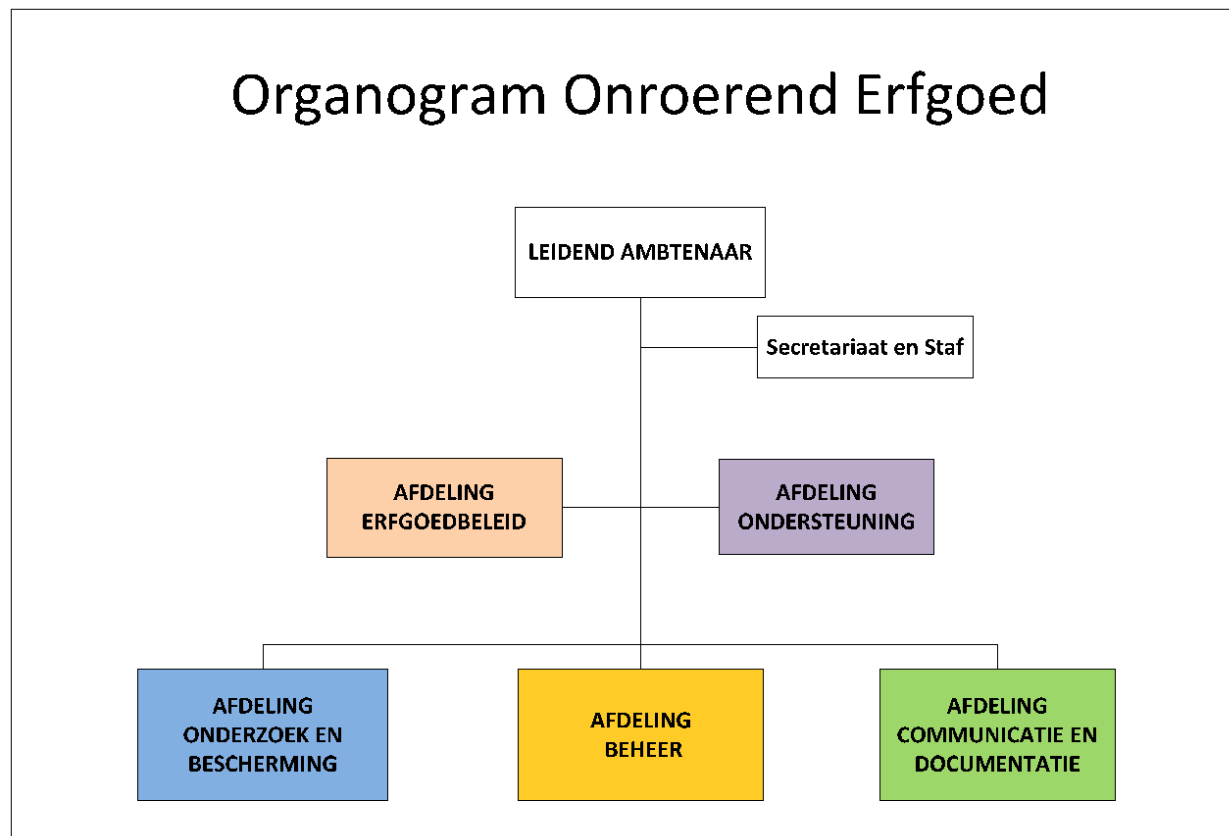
Organogram Onroerend Erfgoed

LEIDEND AMBTENAAR

Secretariaat en Staf

AFDELING ERFGOEDBELEID

AFDELING ONDERSTEUNING

AFDELING ONDERZOEK EN BESCHERMING

AFDELING BEHEER

AFDELING COMMUNICATIE EN DOCUMENTATIE